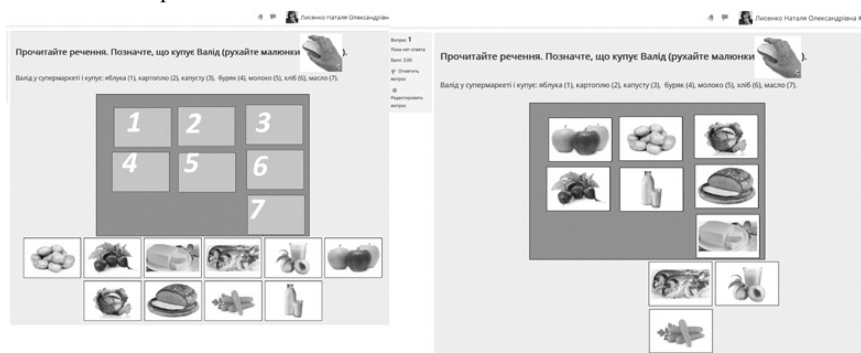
Лисенко Наталія Олександрівна

Прочитайте речення. Позначте, що купує Валід (рухайте малюнки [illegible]).

Валід у супермаркеті і купує: яблука (1), картоплю (2), капусту (3), буряк (4), молоко (5), хліб (6), масло (7).

1 2 3
4 5 6
7

Вопрос 1
Пока нет ответа
Балл: 3,00
Отметить вопрос
Редактировать вопрос

Лисенко Наталія Олександрівна

Прочитайте речення. Позначте, що купує Валід (рухайте малюнки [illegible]).

Валід у супермаркеті і купує: яблука (1), картоплю (2), капусту (3), буряк (4), молоко (5), хліб (6), масло (7).